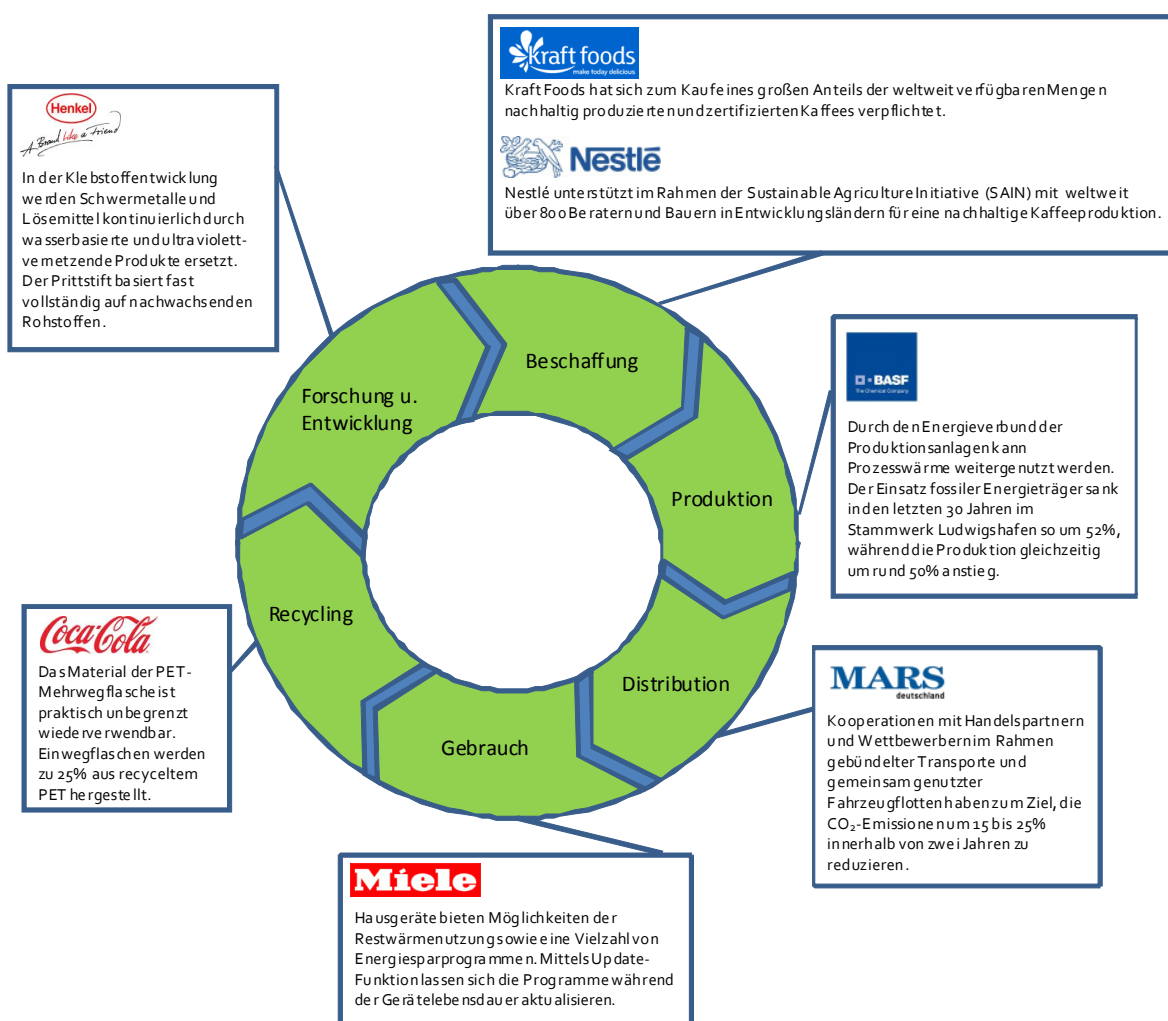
kraft foods
make today delicious

Kraft Foods hat sich zum Kauf eines großen Anteils der weltweit verfügbaren Mengen nachhaltig produzierten und zertifizierten Kaffees verpflichtet.

Nestlé

Nestlé unterstützt im Rahmen der Sustainable Agriculture Initiative (SAIN) mit weltweit über 800 Beratern und Bauern in Entwicklungsländern für eine nachhaltige Kaffeeproduktion.

Henkel
A Brand like a Friend

In der Klebstoffentwicklung werden Schwermetalle und Lösemittel kontinuierlich durch wasserbasierte und ultraviolett-vernetzende Produkte ersetzt. Der Prittstift basiert fast vollständig auf nachwachsenden Rohstoffen.

Beschaffung

Forschung u. Entwicklung

Produktion

Recycling

Distribution

Gebrauch

BASF
The Chemical Company

Durch den Energieverbund der Produktionsanlagen kann Prozesswärme weitergenutzt werden. Der Einsatz fossiler Energieträger sank in den letzten 30 Jahren im Stammwerk Ludwigshafen so um 52%, während die Produktion gleichzeitig um rund 50% anstieg.

Coca-Cola

Das Material der PET-Mehrwegflasche ist praktisch unbegrenzt wiederverwendbar. Einwegflaschen werden zu 25% aus recyceltem PET hergestellt.

MARS
deutschland

Kooperationen mit Handelspartnern und Wettbewerbern im Rahmen gebündelter Transporte und gemeinsam genutzter Fahrzeugflotten haben zum Ziel, die $CO_2$-Emissionen um 15 bis 25% innerhalb von zwei Jahren zu reduzieren.

Miele

Hausgeräte bieten Möglichkeiten der Restwärmenutzung sowie eine Vielzahl von Energiesparprogrammen. Mittels Update-Funktion lassen sich die Programme während der Gerätelebensdauer aktualisieren.